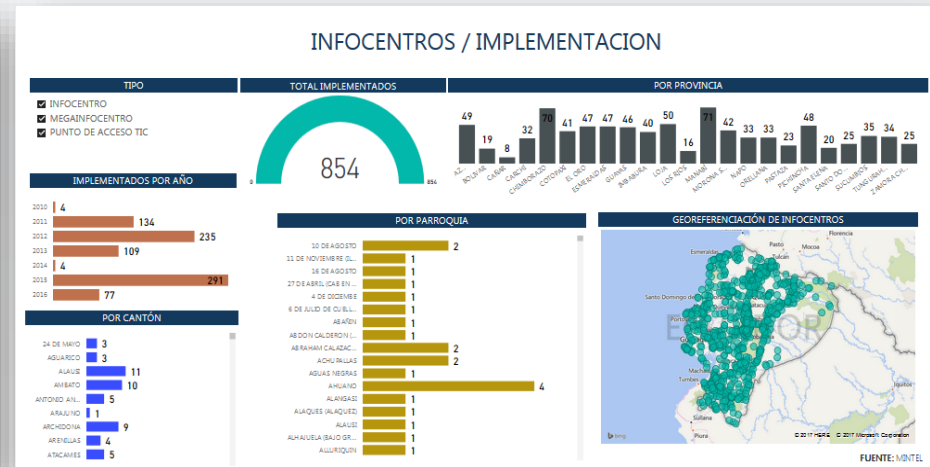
INFOCENTROS / IMPLEMENTACION

TIPO

INFOCENTRO
MEGAINFOCENTRO
PUNTO DE ACCESO TIC

TOTAL IMPLEMENTADOS

854

0 854

POR PROVINCIA

| AZ... | BOLIVAR | CAÑAR | CARCHI | CHIMBORAZO | COTOPAXI | EL ORO | ESMERALDAS | GUAYAS | IMBABURA | LOJA | LOS RIOS | MANABI | MORONA S... | NAPO | ORELLANA | PASTAZA | PICHINCHA | SANTA ELENA | SANTO DO... | SUCUMBIOS | TUNGURAH... | ZAMORA CH... |
|---|---|---|---|---|---|---|---|---|---|---|---|---|---|---|---|---|---|---|---|---|---|---|
| 49 | 19 | 8 | 32 | 70 | 41 | 47 | 47 | 46 | 40 | 50 | 16 | 71 | 42 | 33 | 33 | 23 | 48 | 20 | 25 | 35 | 34 | 25 |

IMPLEMENTADOS POR AÑO

| 2010 | 4 |
|---|---|
| 2011 | 134 |
| 2012 | 235 |
| 2013 | 109 |
| 2014 | 4 |
| 2015 | 291 |
| 2016 | 77 |

POR CANTÓN

| 24 DE MAYO | 3 |
|---|---|
| AGUARICO | 3 |
| ALAUSI | 11 |
| AMBATO | 10 |
| ANTONIO AN... | 5 |
| ARAJUNO | 1 |
| ARCHIDONA | 9 |
| ARENILLAS | 4 |
| ATACAMES | 5 |

POR PARROQUIA

| 10 DE AGOSTO | 2 |
|---|---|
| 11 DE NOVIEMBRE (IL... | 1 |
| 16 DE AGOSTO | 1 |
| 27 DE ABRIL (CAB EN ... | 1 |
| 4 DE DICIEMBRE | 1 |
| 6 DE JULIO DE CUELL... | 1 |
| ABAÑIN | 1 |
| ABDON CALDERON (... | 1 |
| ABRAHAM CALAZAC... | 2 |
| ACHUPALLAS | 2 |
| AGUAS NEGRAS | 1 |
| AHUANO | 4 |
| ALANGASI | 1 |
| ALAQUES (ALAQUEZ) | 1 |
| ALAUSI | 1 |
| ALHAJUELA (BAJO GR... | 1 |
| ALLURIQUIN | 1 |

GEOREFERENCIACIÓN DE INFOCENTROS

Florencia
Esmeraldas
Pasto
Mocoa
Tulcán
Santo Domingo de los Colorados
Machala
Tumbes
Sullana
Piura
bing
© 2017 HERE © 2017 Microsoft Corporation

FUENTE: MINTEL